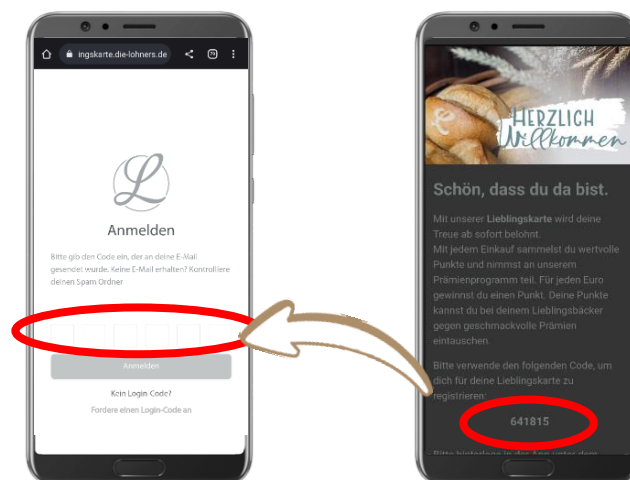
ingskarte.die-lohners.de

Anmelden

Bitte gib den Code ein, der an deine E-Mail gesendet wurde. Keine E-Mail erhalten? Kontrolliere deinen Spam Ordner

Anmelden

Kein Login Code?

Fordere einen Login-Code an

Herzlich Willkommen

Schön, dass du da bist.

Mit unserer Lieblingskarte wird deine Treue ab sofort belohnt.
Mit jedem Einkauf sammelst du wertvolle Punkte und nimmst an unserem Prämienprogramm teil. Für jeden Euro gewinnst du einen Punkt. Deine Punkte kannst du bei deinem Lieblingsbäcker gegen geschmackvolle Prämien eintauschen.

Bitte verwende den folgenden Code, um dich für deine Lieblingskarte zu registrieren:

641815

Bitte hinterlege in der App unter dem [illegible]